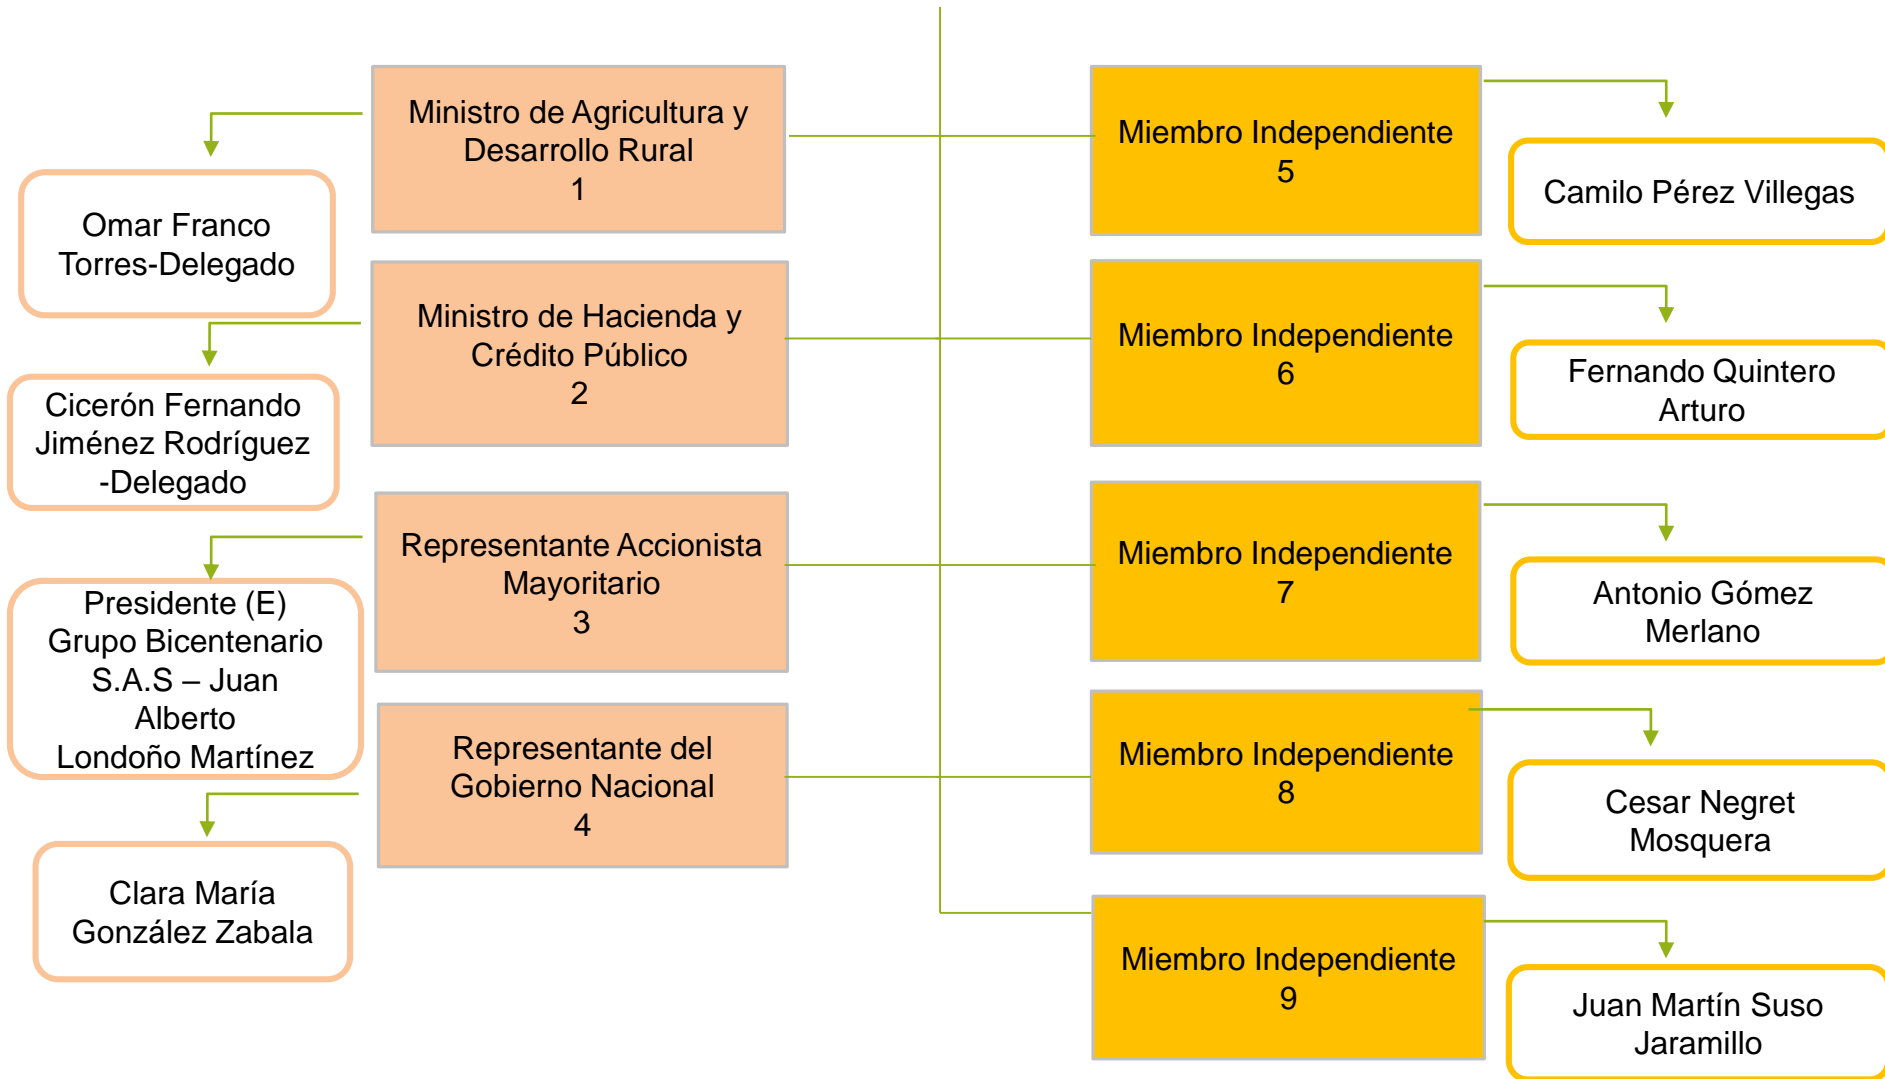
Ministro de Agricultura y Desarrollo Rural
1

Omar Franco Torres-Delegado

Ministro de Hacienda y Crédito Público
2

Cicerón Fernando Jiménez Rodríguez -Delegado

Representante Accionista Mayoritario
3

Presidente (E) Grupo Bicentenario S.A.S – Juan Alberto Londoño Martínez

Representante del Gobierno Nacional
4

Clara María González Zabala

Miembro Independiente
5

Camilo Pérez Villegas

Miembro Independiente
6

Fernando Quintero Arturo

Miembro Independiente
7

Antonio Gómez Merlano

Miembro Independiente
8

Cesar Negret Mosquera

Miembro Independiente
9

Juan Martín Suso Jaramillo